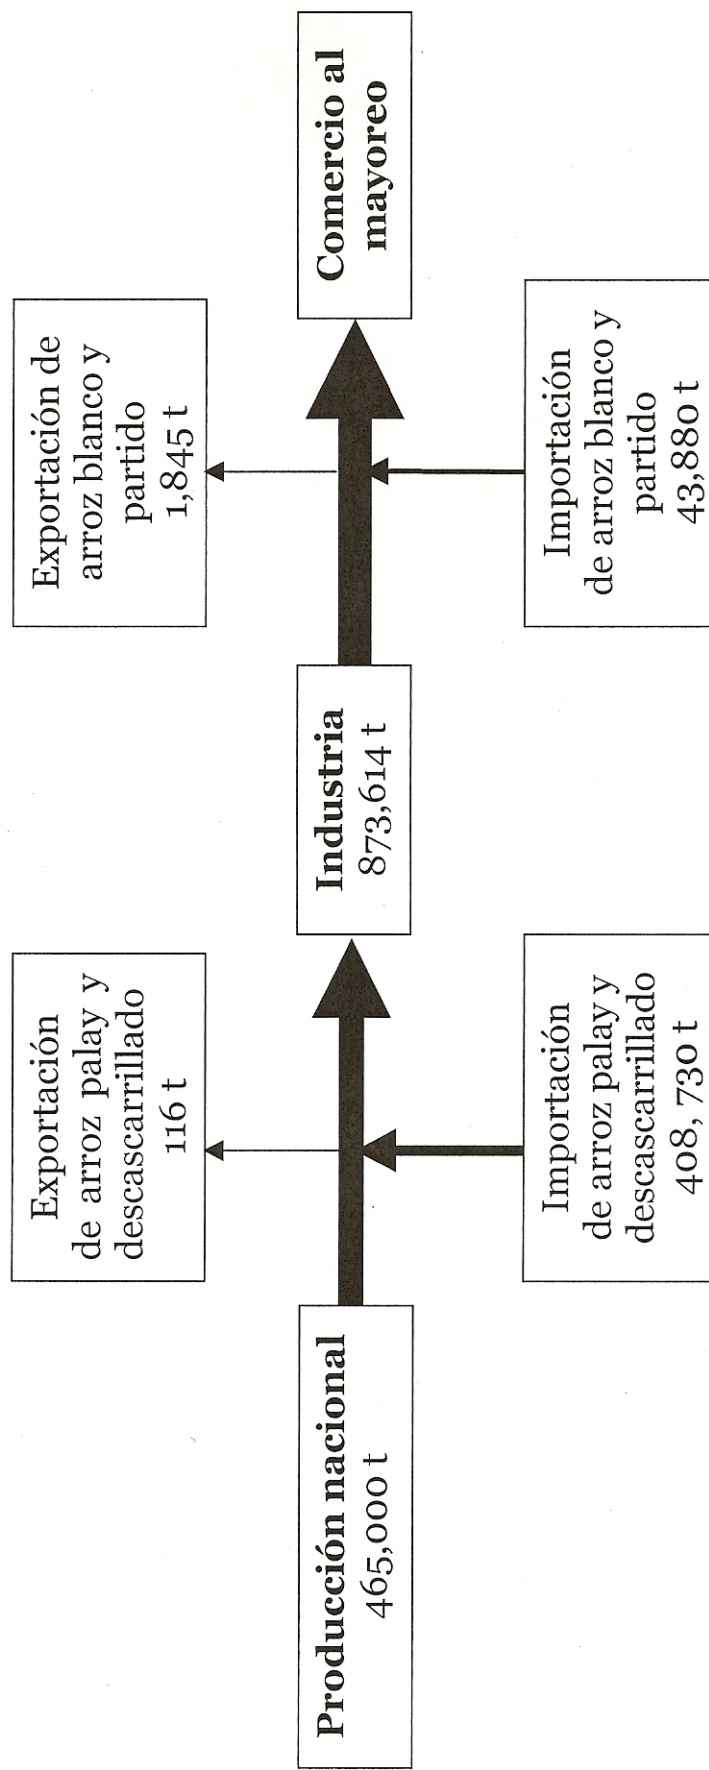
Producción nacional
465,000 t

Exportación de arroz palay y descascarrillado
116 t

Importación de arroz palay y descascarrillado
408, 730 t

Industria
873,614 t

Exportación de arroz blanco y partido
1,845 t

Importación de arroz blanco y partido
43,880 t

Comercio al mayoreo